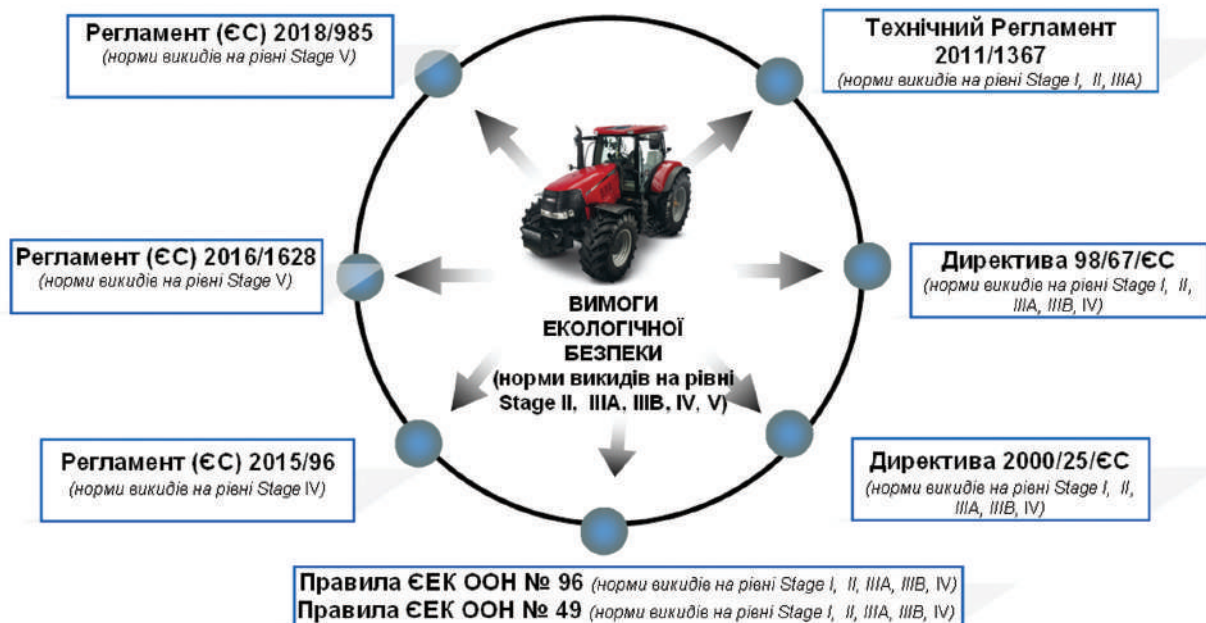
Регламент (ЄС) 2018/985
(норми викидів на рівні Stage V)

Технічний Регламент 2011/1367
(норми викидів на рівні Stage I, II, IIIA)

Регламент (ЄС) 2016/1628
(норми викидів на рівні Stage V)

Директива 98/67/ЄС
(норми викидів на рівні Stage I, II, IIIA, IIIB, IV)

ВИМОГИ ЕКОЛОГІЧНОЇ БЕЗПЕКИ
(норми викидів на рівні Stage II, IIIA, IIIB, IV, V)

Регламент (ЄС) 2015/96
(норми викидів на рівні Stage IV)

Директива 2000/25/ЄС
(норми викидів на рівні Stage I, II, IIIA, IIIB, IV)

Правила ЄЕК ООН № 96 (норми викидів на рівні Stage I, II, IIIA, IIIB, IV)
Правила ЄЕК ООН № 49 (норми викидів на рівні Stage I, II, IIIA, IIIB, IV)